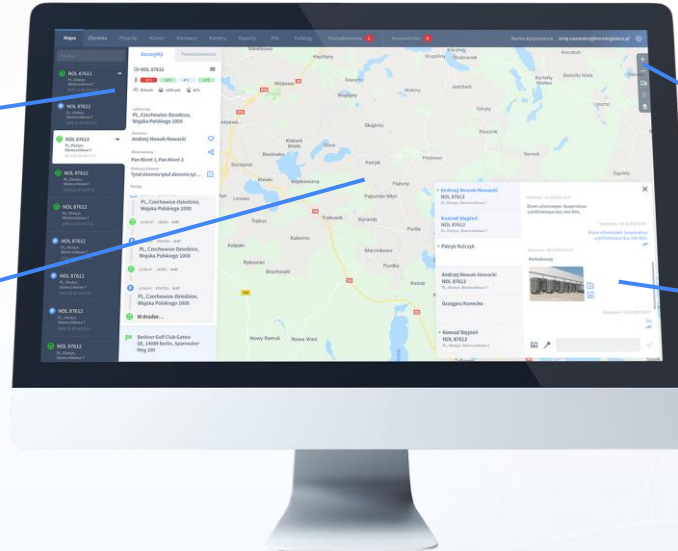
Mapa Zlecenia Pojazdy Klienci Kierowcy Kamery Raporty POI Postoje Powiadomienia 1 Komunikator

Szczegóły Powiadomienia

NOL 87612

NOL 87612

NOL 87612

NOL 87612

NOL 87612

NOL 87612

NOL 87612

NOL 87612

NOL 87612

NOL 87612

PL, Czechowice-Dziedzice, Wojska Polskiego 2000

Andrzej Nowak-Nowacki

PL, Czechowice-Dziedzice, Wojska Polskiego 2000

PL, Czechowice-Dziedzice, Wojska Polskiego 2000

W drodze...

Berliner Golf Club Gatow DE, 14089 Berlin, Sparnecker Weg 100

Andrzej Nowak-Nowacki NOL 87612

Konrad Stępień NOL 87612

Patryk Kulczyk

Andrzej Nowak-Nowacki NOL 87612

Grzegorz Konecko

Konrad Stępień NOL 87612

Rozładunek

Szczytno

Trąbki

Mrągowo

Olsztynek

Pisz

Nowy Ramuk

Nowa Wieś